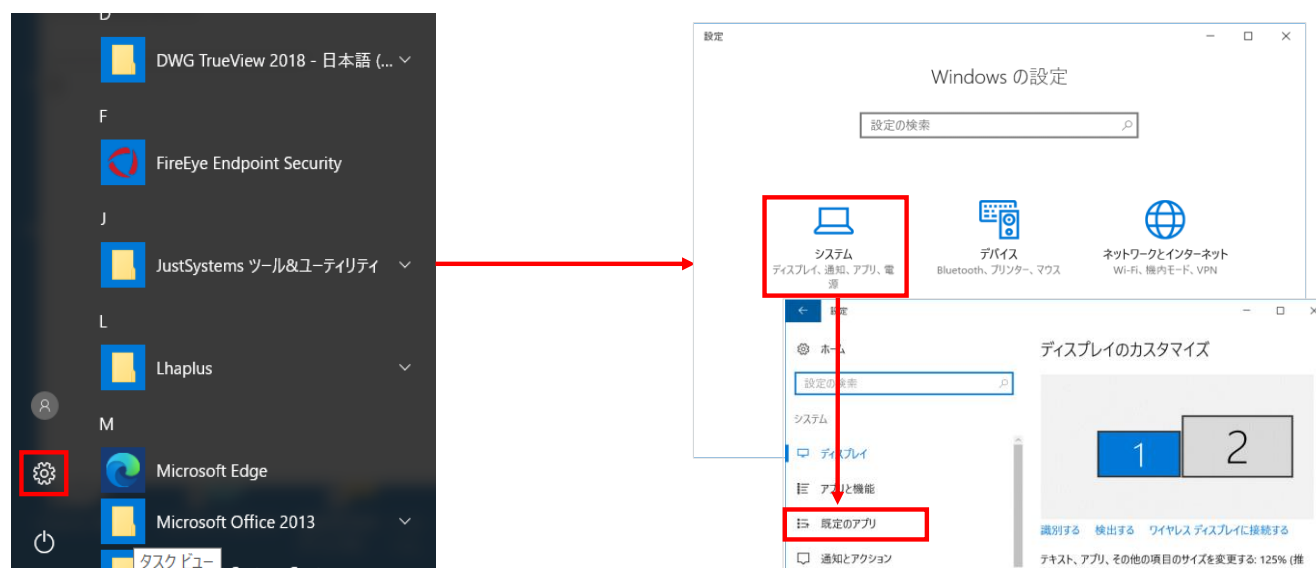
D

DWG TrueView 2018 - 日本語 (...

F

FireEye Endpoint Security

J

JustSystems ツール&ユーティリティ

L

Lhaplus

M

Microsoft Edge

Microsoft Office 2013

タスク ビュー

設定

Windows の設定

設定の検索

システム
ディスプレイ、通知、アプリ、電源

デバイス
Bluetooth、プリンター、マウス

ネットワークとインターネット
Wi-Fi、機内モード、VPN

設定

ホーム

設定の検索

システム

ディスプレイ

アプリと機能

既定のアプリ

通知とアクション

ディスプレイのカスタマイズ

1

2

識別する　検出する　ワイヤレス ディスプレイに接続する

テキスト、アプリ、その他の項目のサイズを変更する: 125% (推